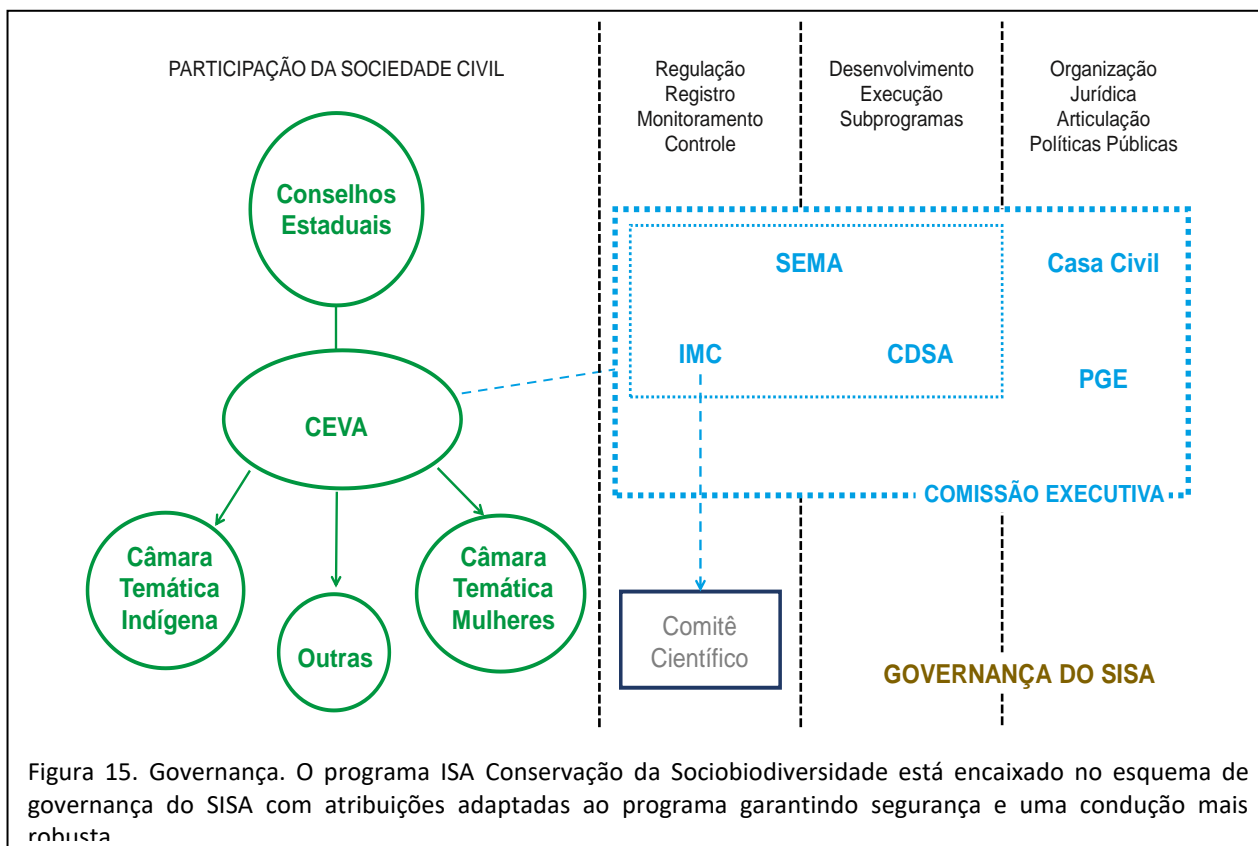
PARTICIPAÇÃO DA SOCIEDADE CIVIL

Regulação
Registro
Monitoramento
Controle

Desenvolvimento
Execução
Subprogramas

Organização
Jurídica
Articulação
Políticas Públicas

Conselhos Estaduais

CEVA

Câmara Temática Indígena

Outras

Câmara Temática Mulheres

SEMA

Casa Civil

IMC

CDSA

PGE

COMISSÃO EXECUTIVA

Comitê Científico

GOVERNANÇA DO SISA

Figura 15. Governança. O programa ISA Conservação da Sociobiodiversidade está encaixado no esquema de governança do SISA com atribuições adaptadas ao programa garantindo segurança e uma condução mais robusta.